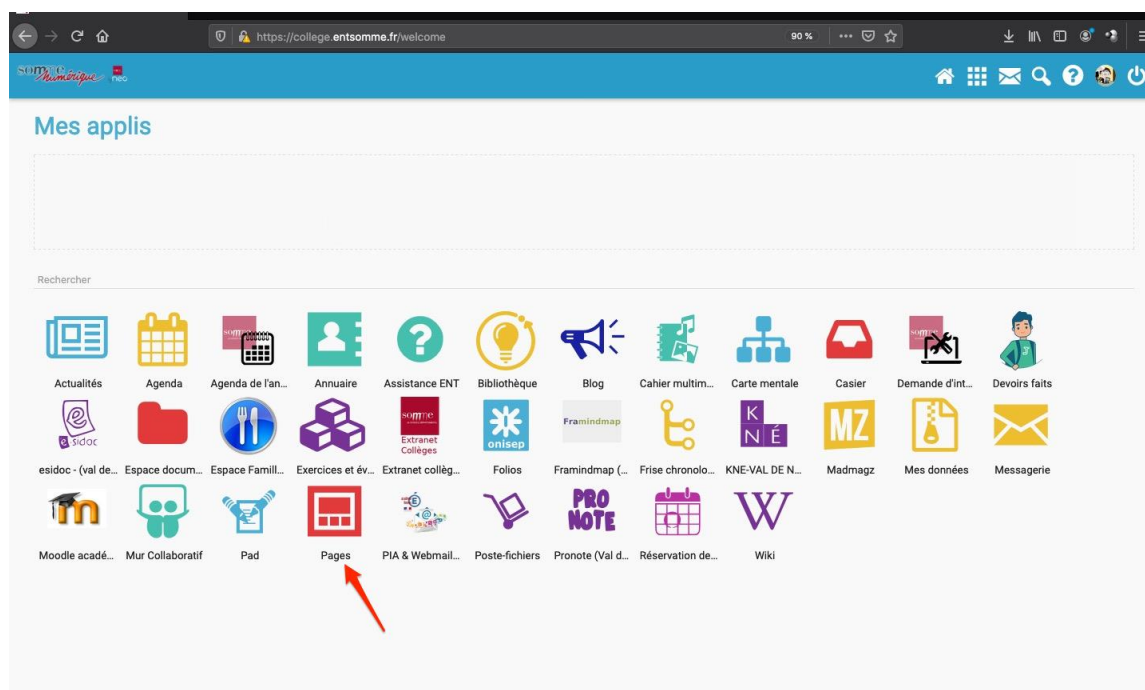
https://college.entsomme.fr/welcome
90 %

Somme Numérique neo

Mes applis

Rechercher

Actualités
Agenda
Agenda de l'an...
Annuaire
Assistance ENT
Bibliothèque
Blog
Cahier multim...
Carte mentale
Casier
Demande d'int...
Devoirs faits
esidoc - (val de...
Espace docum...
Espace Famill...
Exercices et év...
Extranet collèg...
Folios
Framindmap (...
Frise chronolo...
KNE-VAL DE N...
Madmagz
Mes données
Messagerie
Moodle acadé...
Mur Collaboratif
Pad
Pages
PIA & Webmail...
Poste-fichiers
Pronote (Val d...
Réservation de...
Wiki

e sidoc
somme Extranet Collèges
onisep
Framindmap
K N É
MZ
PRO NOTE
W